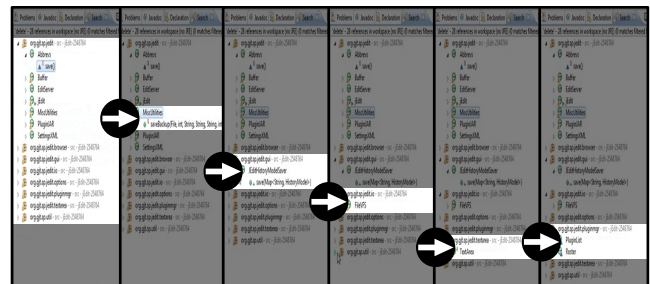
Problems @ Javadoc Declaration Search
delete - 28 references in workspace (no JRE) (0 matches filtered)
org.gjt.sp.jedit - src - jEdit-2540784
Abbrev
save()
Buffer
EditServer
jEdit
MiscUtilities
PluginJAR
SettingsXML
org.gjt.sp.jedit.browser - src - jEdit-2540784
org.gjt.sp.jedit.gui - src - jEdit-2540784
org.gjt.sp.jedit.io - src - jEdit-2540784
org.gjt.sp.jedit.options - src - jEdit-2540784
org.gjt.sp.jedit.pluginmgr - src - jEdit-2540784
org.gjt.sp.jedit.textarea - src - jEdit-2540784
org.gjt.sp.util - src - jEdit-2540784

Problems @ Javadoc Declaration Search
delete - 28 references in workspace (no JRE) (0 matches filtered)
org.gjt.sp.jedit - src - jEdit-2540784
Abbrev
save()
Buffer
EditServer
jEdit
MiscUtilities
saveBackup(File, int, String, String, String, int)
PluginJAR
SettingsXML
org.gjt.sp.jedit.browser - src - jEdit-2540784
org.gjt.sp.jedit.gui - src - jEdit-2540784
org.gjt.sp.jedit.io - src - jEdit-2540784
org.gjt.sp.jedit.options - src - jEdit-2540784
org.gjt.sp.jedit.pluginmgr - src - jEdit-2540784
org.gjt.sp.jedit.textarea - src - jEdit-2540784
org.gjt.sp.util - src - jEdit-2540784

Problems @ Javadoc Declaration Search
delete - 28 references in workspace (no JRE) (0 matches filtered)
org.gjt.sp.jedit - src - jEdit-2540784
Abbrev
save()
Buffer
EditServer
jEdit
MiscUtilities
PluginJAR
SettingsXML
org.gjt.sp.jedit.browser - src - jEdit-2540784
org.gjt.sp.jedit.gui - src - jEdit-2540784
HistoryModelSaver
save(Map<String, HistoryModel>)
org.gjt.sp.jedit.io - src - jEdit-2540784
org.gjt.sp.jedit.options - src - jEdit-2540784
org.gjt.sp.jedit.pluginmgr - src - jEdit-2540784
org.gjt.sp.jedit.textarea - src - jEdit-2540784
org.gjt.sp.util - src - jEdit-2540784

Problems @ Javadoc Declaration Search
delete - 28 references in workspace (no JRE) (0 matches filtered)
org.gjt.sp.jedit - src - jEdit-2540784
Abbrev
save()
Buffer
EditServer
jEdit
MiscUtilities
PluginJAR
SettingsXML
org.gjt.sp.jedit.browser - src - jEdit-2540784
org.gjt.sp.jedit.gui - src - jEdit-2540784
HistoryModelSaver
save(Map<String, HistoryModel>)
org.gjt.sp.jedit.io - src - jEdit-2540784
FileVFS
org.gjt.sp.jedit.options - src - jEdit-2540784
org.gjt.sp.jedit.pluginmgr - src - jEdit-2540784
org.gjt.sp.jedit.textarea - src - jEdit-2540784
org.gjt.sp.util - src - jEdit-2540784

Problems @ Javadoc Declaration Search
delete - 28 references in workspace (no JRE) (0 matches filtered)
org.gjt.sp.jedit - src - jEdit-2540784
Abbrev
save()
Buffer
EditServer
jEdit
MiscUtilities
PluginJAR
SettingsXML
org.gjt.sp.jedit.browser - src - jEdit-2540784
org.gjt.sp.jedit.gui - src - jEdit-2540784
HistoryModelSaver
save(Map<String, HistoryModel>)
org.gjt.sp.jedit.io - src - jEdit-2540784
FileVFS
org.gjt.sp.jedit.options - src - jEdit-2540784
org.gjt.sp.jedit.pluginmgr - src - jEdit-2540784
org.gjt.sp.jedit.textarea - src - jEdit-2540784
TextArea
org.gjt.sp.util - src - jEdit-2540784

Problems @ Javadoc Declaration Search
delete - 28 references in workspace (no JRE) (0 matches filtered)
org.gjt.sp.jedit - src - jEdit-2540784
Abbrev
save()
Buffer
EditServer
jEdit
MiscUtilities
PluginJAR
SettingsXML
org.gjt.sp.jedit.browser - src - jEdit-2540784
org.gjt.sp.jedit.gui - src - jEdit-2540784
HistoryModelSaver
save(Map<String, HistoryModel>)
org.gjt.sp.jedit.io - src - jEdit-2540784
FileVFS
org.gjt.sp.jedit.options - src - jEdit-2540784
org.gjt.sp.jedit.pluginmgr - src - jEdit-2540784
PluginList
Roster